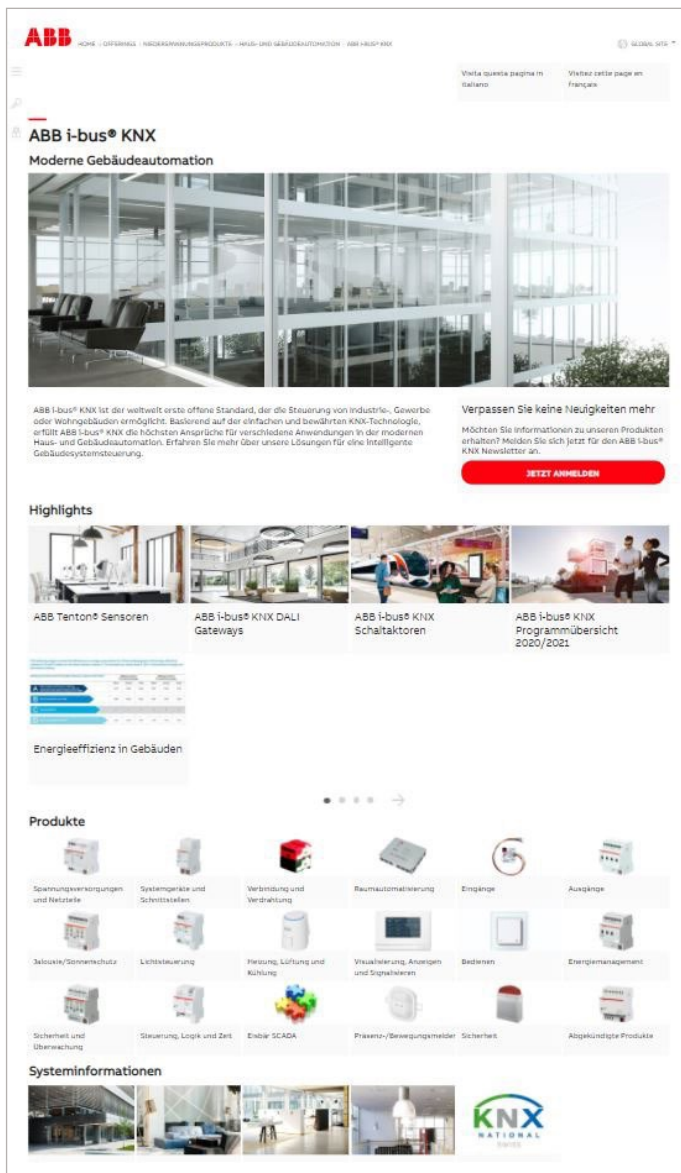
ABB HOME › OFFERINGS › NIEDERSPANNUNGSPRODUKTE › HAUS- UND GEBÄUDEAUTOMATION › ABB I-BUS® KNX

GLOBAL SITE

Visita questa pagina in italiano

Visitez cette page en français

ABB i-bus® KNX

Moderne Gebäudeautomation

ABB i-bus® KNX ist der weltweit erste offene Standard, der die Steuerung von Industrie-, Gewerbe oder Wohngebäuden ermöglicht. Basierend auf der einfachen und bewährten KNX-Technologie, erfüllt ABB i-bus® KNX die höchsten Ansprüche für verschiedene Anwendungen in der modernen Haus- und Gebäudeautomation. Erfahren Sie mehr über unsere Lösungen für eine intelligente Gebäudesystemsteuerung.

Verpassen Sie keine Neuigkeiten mehr

Möchten Sie Informationen zu unseren Produkten erhalten? Melden Sie sich jetzt für den ABB i-bus® KNX Newsletter an.

JETZT ANMELDEN

Highlights

ABB Tenton® Sensoren

ABB i-bus® KNX DALI Gateways

ABB i-bus® KNX Schaltaktoren

ABB i-bus® KNX Programmübersicht 2020/2021

Energieeffizienz in Gebäuden

Produkte

Spannungsversorgungen und Netzteile

Systemgeräte und Schnittstellen

Verbindung und Verdrahtung

Raumautomatisierung

Eingänge

Ausgänge

Jalousie/Sonnenschutz

Lichtsteuerung

Heizung, Lüftung und Kühlung

Visualisierung, Anzeigen und Signalisieren

Bedienen

Energiemanagement

Sicherheit und Überwachung

Steuerung, Logik und Zeit

Enbär SCADA

Präsenz-/Bewegungsmelder

Sicherheit

Abgekündigte Produkte

Systeminformationen

KNX NATIONAL SWISS